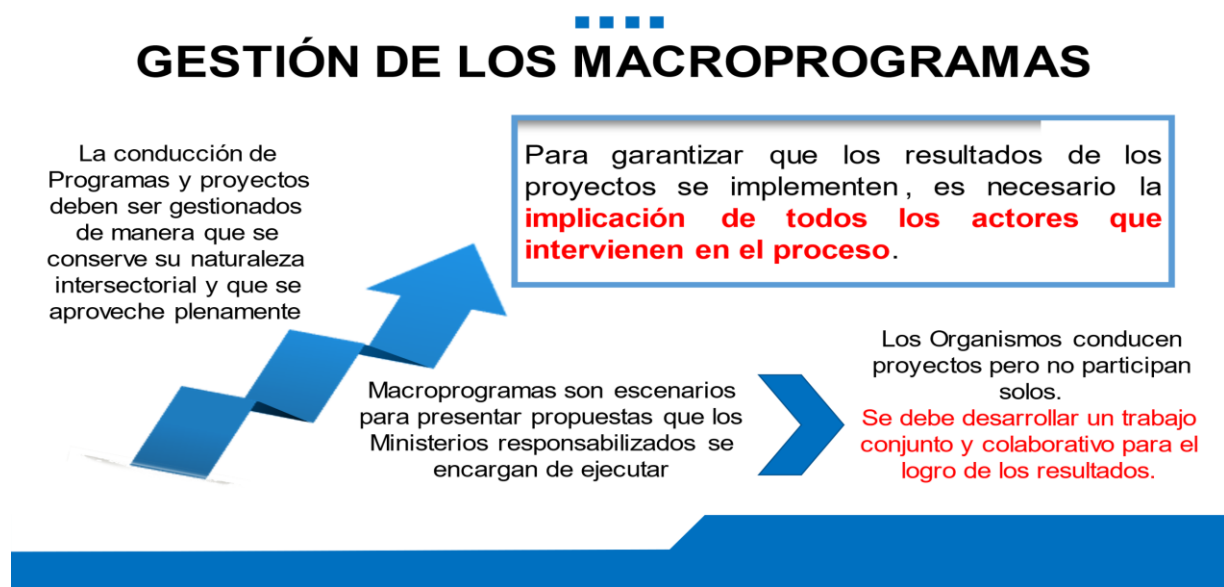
GESTIÓN DE LOS MACROPROGRAMAS

La conducción de Programas y proyectos deben ser gestionados de manera que se conserve su naturaleza intersectorial y que se aproveche plenamente

Para garantizar que los resultados de los proyectos se implementen , es necesario la implicación de todos los actores que intervienen en el proceso.

Macroprogramas son escenarios para presentar propuestas que los Ministerios responsabilizados se encargan de ejecutar

Los Organismos conducen proyectos pero no participan solos.
Se debe desarrollar un trabajo conjunto y colaborativo para el logro de los resultados.